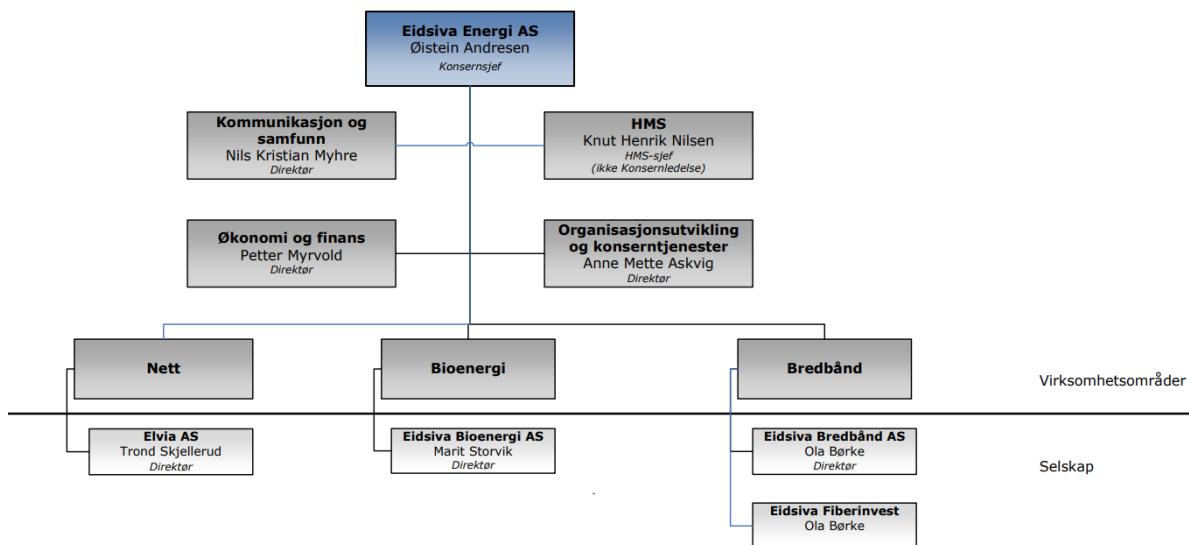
Eidsiva Energi AS
Øistein Andresen
Konsernsjef

Kommunikasjon og samfunn
Nils Kristian Myhre
Direktør

HMS
Knut Henrik Nilsen
HMS-sjef
(ikke Konsernledelse)

Økonomi og finans
Petter Myrvold
Direktør

Organisasjonsutvikling og konserntjenester
Anne Mette Askvig
Direktør

Nett

Bioenergi

Bredbånd

Virksomhetsområder

Elvia AS
Trond Skjellerud
Direktør

Eidsiva Bioenergi AS
Marit Storvik
Direktør

Eidsiva Bredbånd AS
Ola Børke
Direktør

Selskap

Eidsiva Fiberinvest
Ola Børke